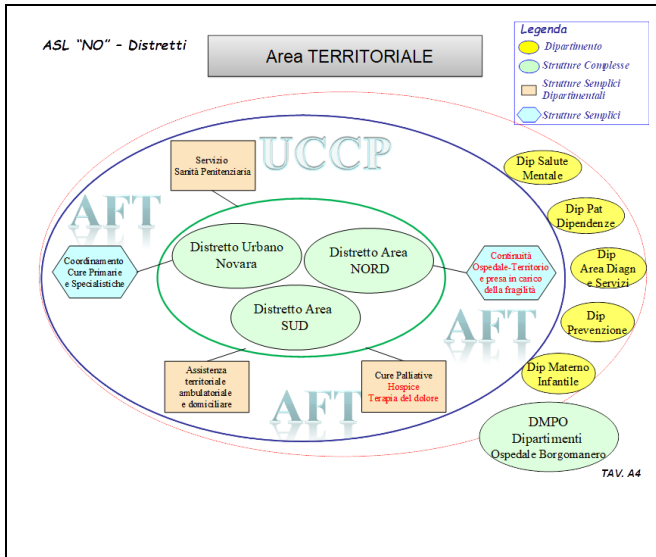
ASL "NO" – Distretti

Area TERRITORIALE

Legenda
Dipartimento
Strutture Complesse
Strutture Semplici Dipartimentali
Strutture Semplici

UCCP

Servizio Sanità Penitenziaria

AFT

Distretto Urbano Novara

Distretto Area NORD

Distretto Area SUD

Coordinamento Cure Primarie e Specialistiche

Continuità Ospedale-Territorio e presa in carico della fragilità

AFT

Assistenza territoriale ambulatoriale e domiciliare

Cure Palliative Hospice Terapia del dolore

AFT

Dip Salute Mentale

Dip Pat Dipendenze

Dip Area Diagn e Servizi

Dip Prevenzione

Dip Materno Infantile

DMPO Dipartimenti Ospedale Borgomanero

TAV. A4